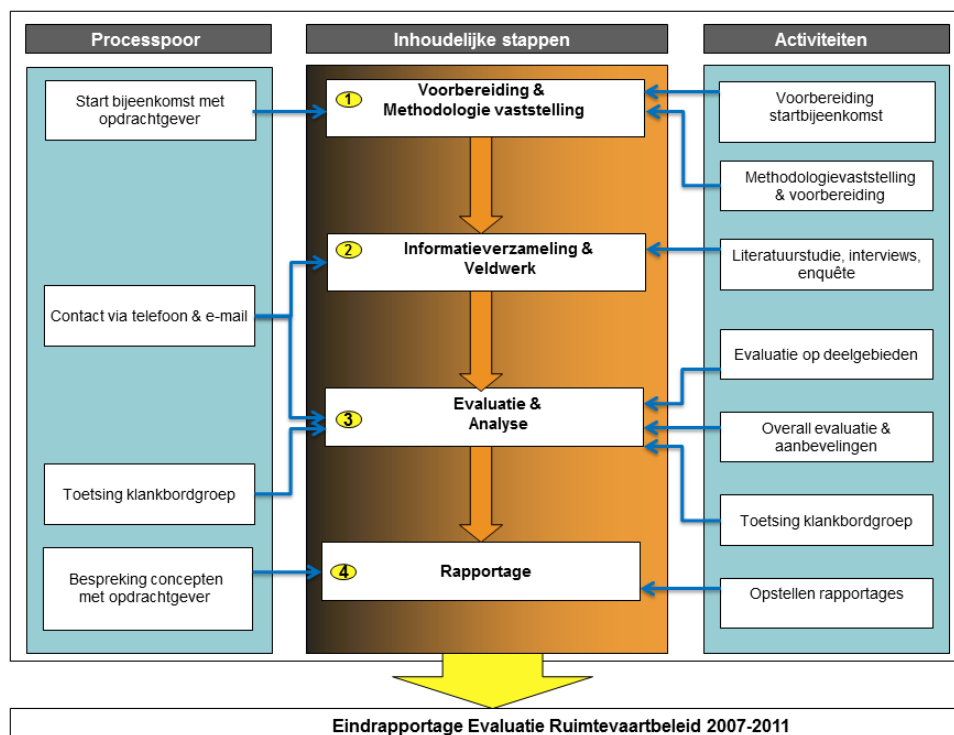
Processpoor

Inhoudelijke stappen

Activiteiten

Start bijeenkomst met opdrachtgever

1 Voorbereiding & Methodologie vaststelling

Voorbereiding startbijeenkomst

Methodologievaststelling & voorbereiding

2 Informatieverzameling & Veldwerk

Literatuurstudie, interviews, enquête

Contact via telefoon & e-mail

Evaluatie op deelgebieden

3 Evaluatie & Analyse

Overall evaluatie & aanbevelingen

Toetsing klankbordgroep

Toetsing klankbordgroep

Bespreking concepten met opdrachtgever

4 Rapportage

Opstellen rapportages

Eindrapportage Evaluatie Ruimtevaartbeleid 2007-2011